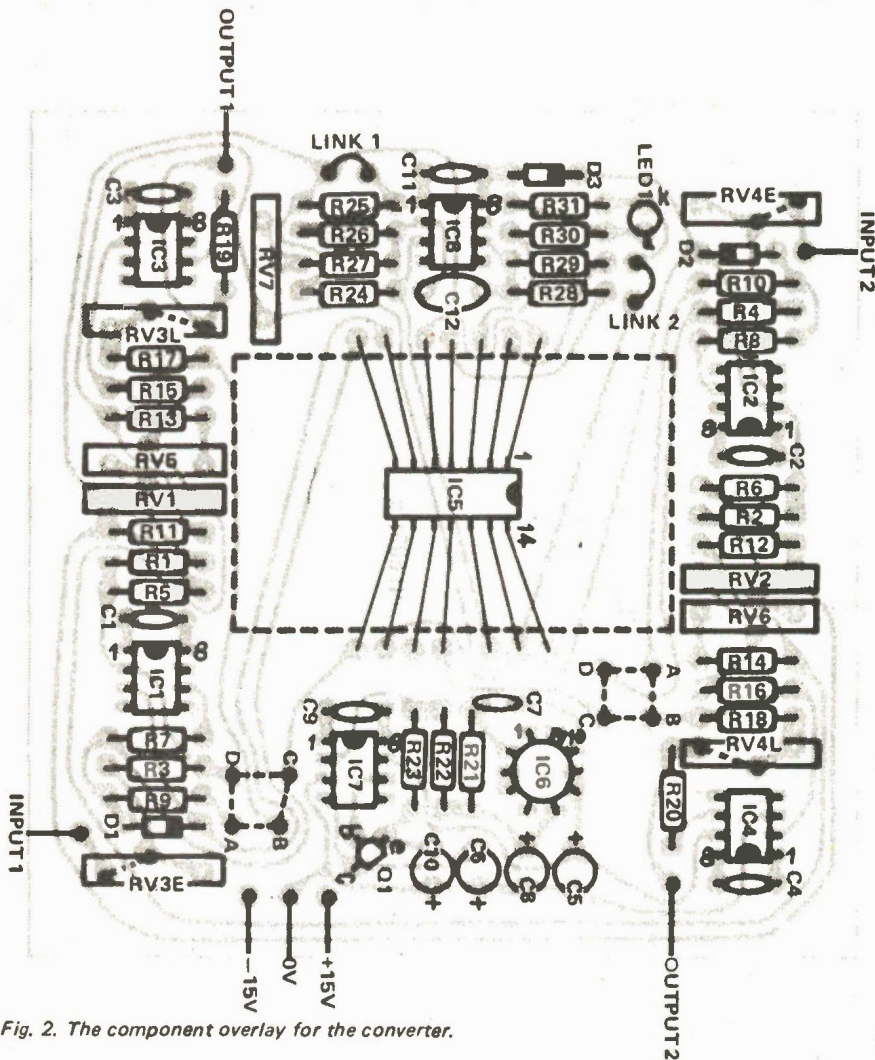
OUTPUT 1
LINK 1
C11
D3
LED1
k
RV4E
INPUT 2
C3
1
8
IC3
R19
RV7
R25
R26
R27
R24
1
IC8
8
C12
R31
R30
R29
R28
LINK 2
D2
R10
R4
R8
RV3L
R17
R15
R13
IC2
8
1
RV5
RV1
1
IC5
14
C2
R6
R2
R12
R11
R1
R5
RV2
C1
RV6
1
IC1
8
D
A
C
B
R14
R16
R18
C9
C7
R7
R3
R9
D1
1
IC7
R23
R22
R21
IC6
RV4L
R20
D
C
A
B
INPUT 1
IC4
8
1
Q1
C10
C6
C8
C5
RV3E
C4
−15V
0V
+15V
OUTPUT 2
Fig. 2. The component overlay for the converter.